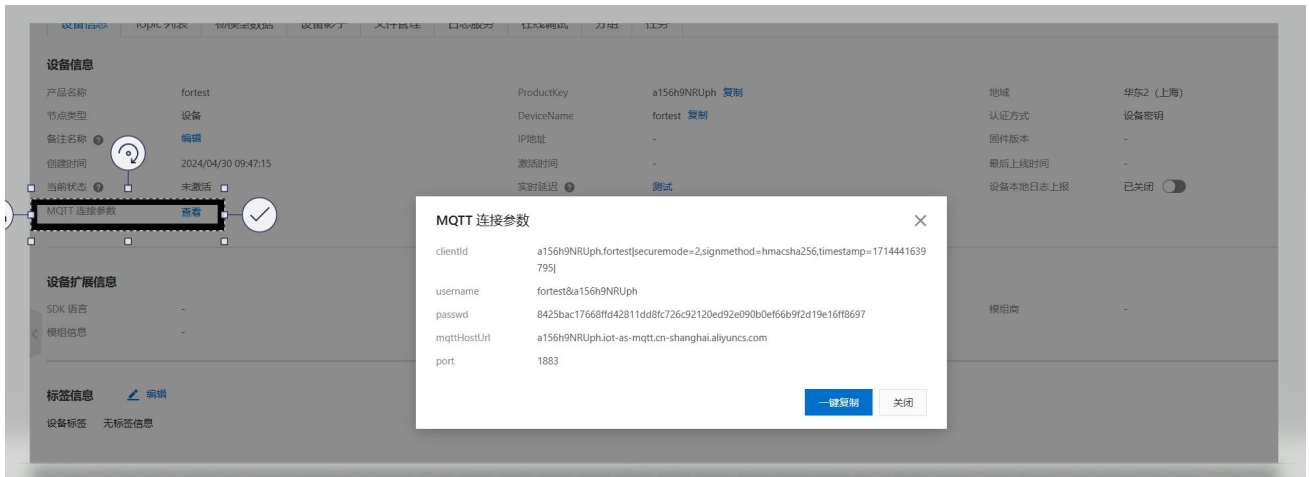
设备信息 Topic 列表 物模型数据 设备影子 文件管理 日志服务 在线调试 分组 任务

设备信息

产品名称 fortest
节点类型 设备
备注名称 编辑
创建时间 2024/04/30 09:47:15
当前状态 未激活
MQTT 连接参数 查看

ProductKey a156h9NRUph 复制
DeviceName fortest 复制
IP地址 -
激活时间 -
实时延迟 测试

地域 华东2（上海）
认证方式 设备密钥
固件版本 -
最后上线时间 -
设备本地日志上报 已关闭

设备扩展信息

SDK 语言 -
模组信息 -
模组商 -

标签信息 编辑

设备标签 无标签信息

MQTT 连接参数

clientId a156h9NRUph.fortest|securemode=2,signmethod=hmacsha256,timestamp=1714441639795|
username fortest&a156h9NRUph
passwd 8425bac17668ffd42811dd8fc726c92120ed92e090b0ef66b9f2d19e16ff8697
mqttHostUrl a156h9NRUph.iot-as-mqtt.cn-shanghai.aliyuncs.com
port 1883

一键复制 关闭